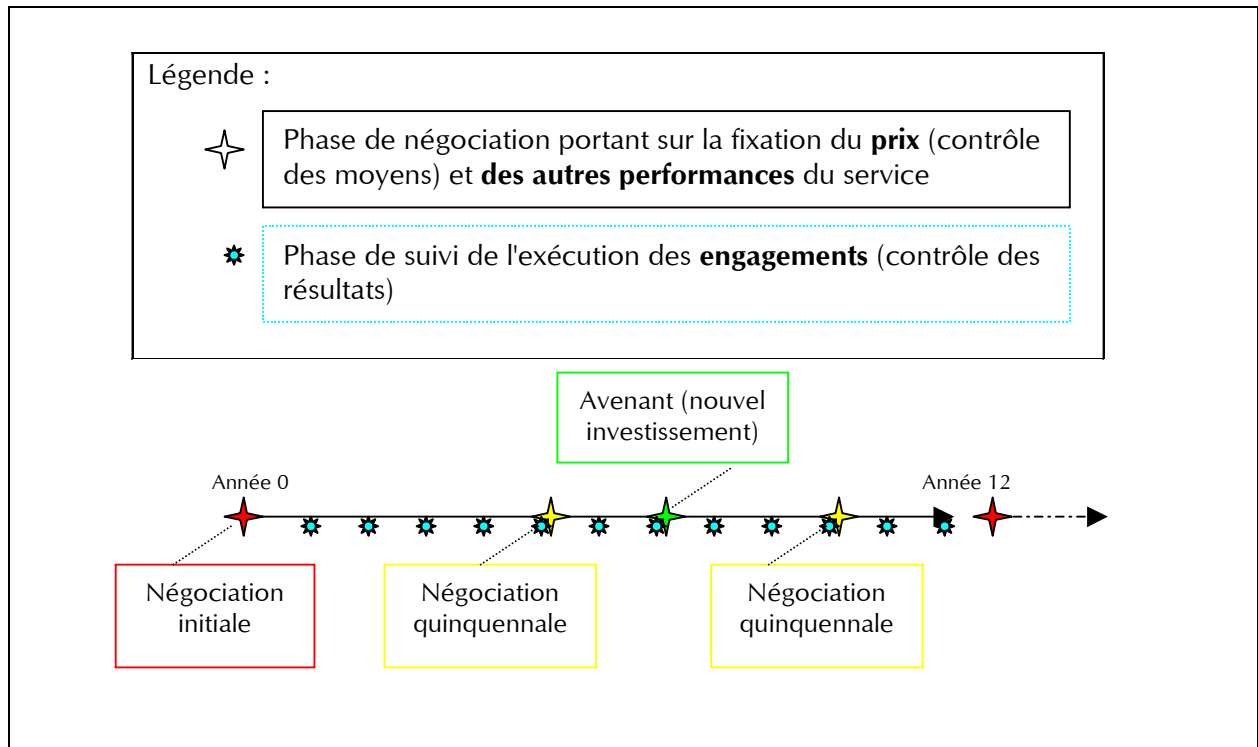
Légende :

Phase de négociation portant sur la fixation du **prix** (contrôle des moyens) et **des autres performances** du service

Phase de suivi de l'exécution des **engagements** (contrôle des résultats)

Avenant (nouvel investissement)

Année 0

Année 12

Négociation initiale

Négociation quinquennale

Négociation quinquennale